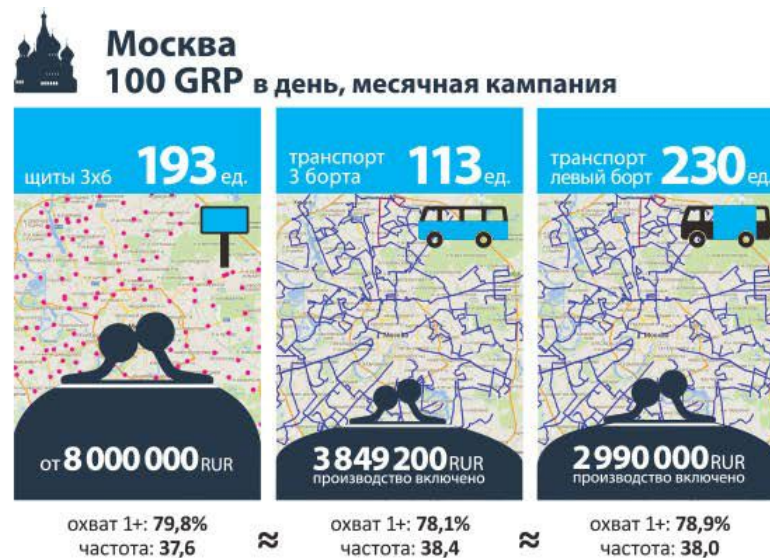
Москва
100 GRP в день, месячная кампания

щиты 3х6 193 ед.

от 8 000 000 RUR

охват 1+: 79,8%
частота: 37,6

≈

транспорт 3 борта 113 ед.

3 849 200 RUR
производство включено

охват 1+: 78,1%
частота: 38,4

≈

транспорт левый борт 230 ед.

2 990 000 RUR
производство включено

охват 1+: 78,9%
частота: 38,0